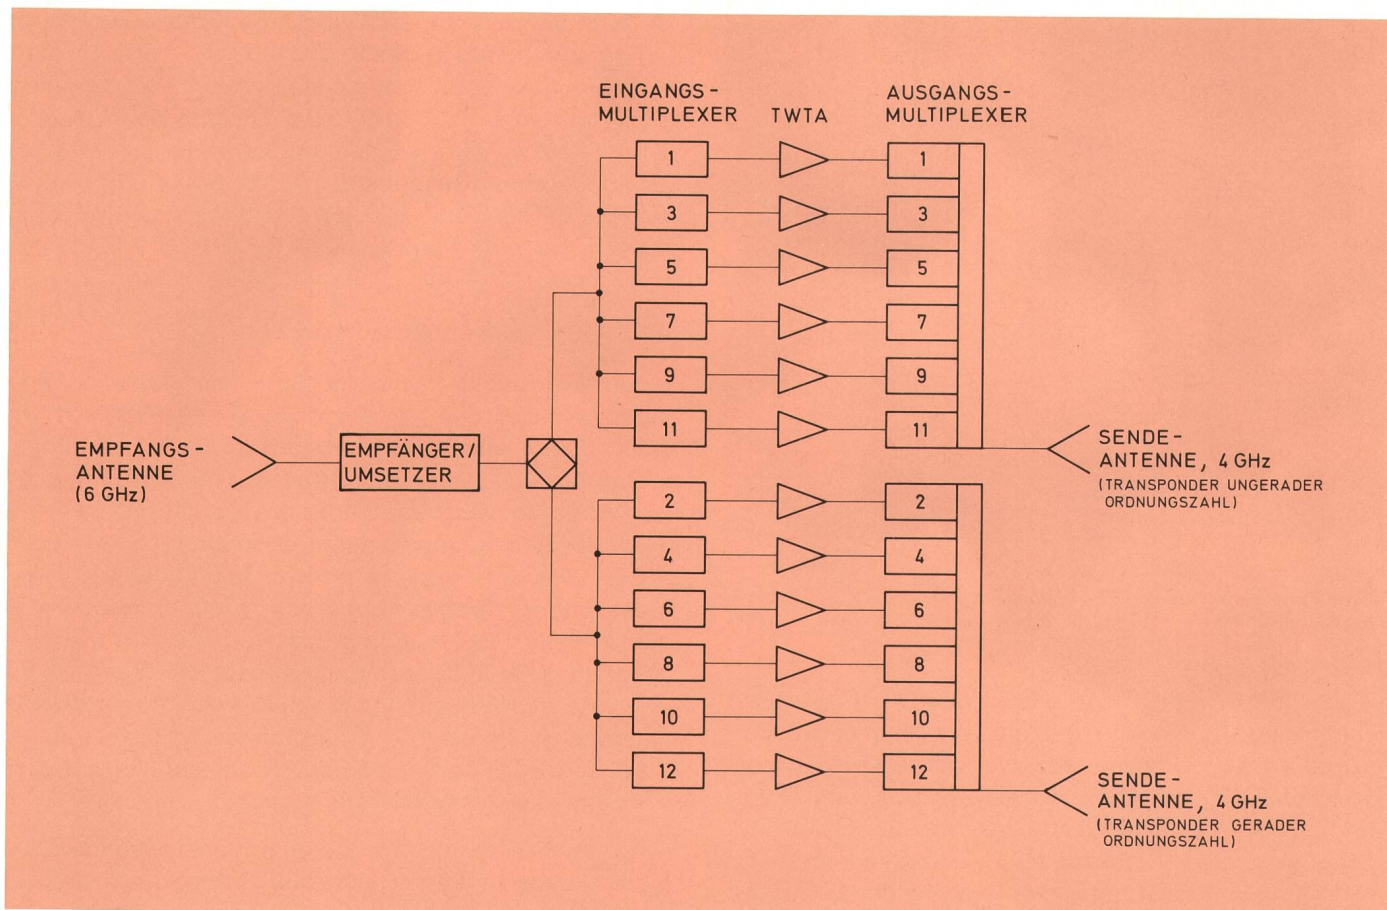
EINGANGS-MULTIPLEXER

TWTA

AUSGANGS-MULTIPLEXER

1
3
5
7
9
11

1
3
5
7
9
11

EMPFANGS-ANTENNE (6 GHz)

EMPFÄNGER/UMSETZER

SENDE-ANTENNE, 4 GHz
(TRANSPONDER UNGERADER ORDNUNGSZAHL)

2
4
6
8
10
12

2
4
6
8
10
12

SENDE-ANTENNE, 4 GHz
(TRANSPONDER GERADER ORDNUNGSZAHL)